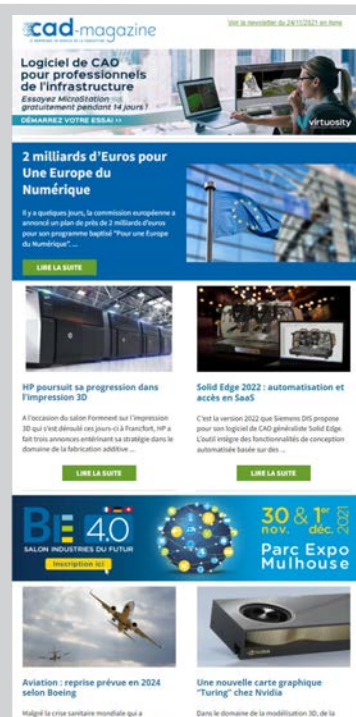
cad-magazine

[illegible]

Voir la newsletter du 24/11/2021 en ligne

Logiciel de CAO pour professionnels de l'infrastructure

Essayez MicroStation gratuitement pendant 14 jours !

DÉMARREZ VOTRE ESSAI »

virtuosity

2 milliards d'Euros pour Une Europe du Numérique

Il y a quelques jours, la commission européenne a annoncé un plan de près de 2 milliards d'euros pour son programme baptisé "Pour une Europe du Numérique"....

LIRE LA SUITE

HP poursuit sa progression dans l'impression 3D

A l'occasion du salon Formnext sur l'impression 3D qui s'est déroulé ces jours-ci à Francfort, HP a fait trois annonces entérinant sa stratégie dans le domaine de la fabrication additive ...

LIRE LA SUITE

Solid Edge 2022 : automatisation et accès en SaaS

C'est la version 2022 que Siemens DIS propose pour son logiciel de CAO généraliste Solid Edge. L'outil intègre des fonctionnalités de conception automatisée basée sur des ...

LIRE LA SUITE

BE 4.0

SALON INDUSTRIES DU FUTUR

Inscription ici

30 & 1er nov. déc. 2021

Parc Expo Mulhouse

Aviation : reprise prévue en 2024 selon Boeing

Malgré la crise sanitaire mondiale qui a

Une nouvelle carte graphique "Turing" chez Nvidia

Dans le domaine de la modélisation 3D, de la